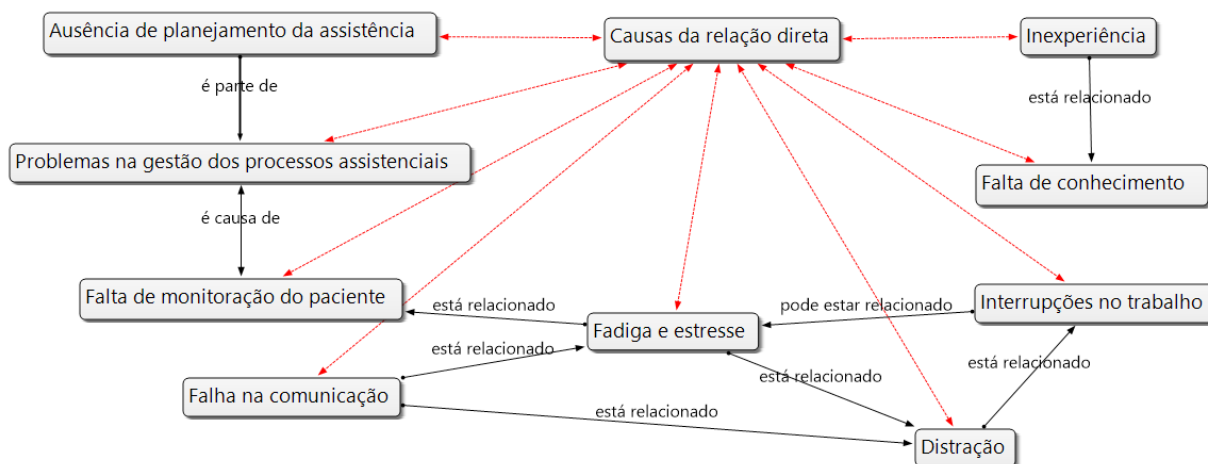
Ausência de planejamento da assistência

Causas da relação direta

Inexperiência

é parte de

está relacionado

Problemas na gestão dos processos assistenciais

Falta de conhecimento

é causa de

Falta de monitoração do paciente

está relacionado

pode estar relacionado

Interrupções no trabalho

Fadiga e estresse

está relacionado

está relacionado

Falha na comunicação

está relacionado

está relacionado

Distração